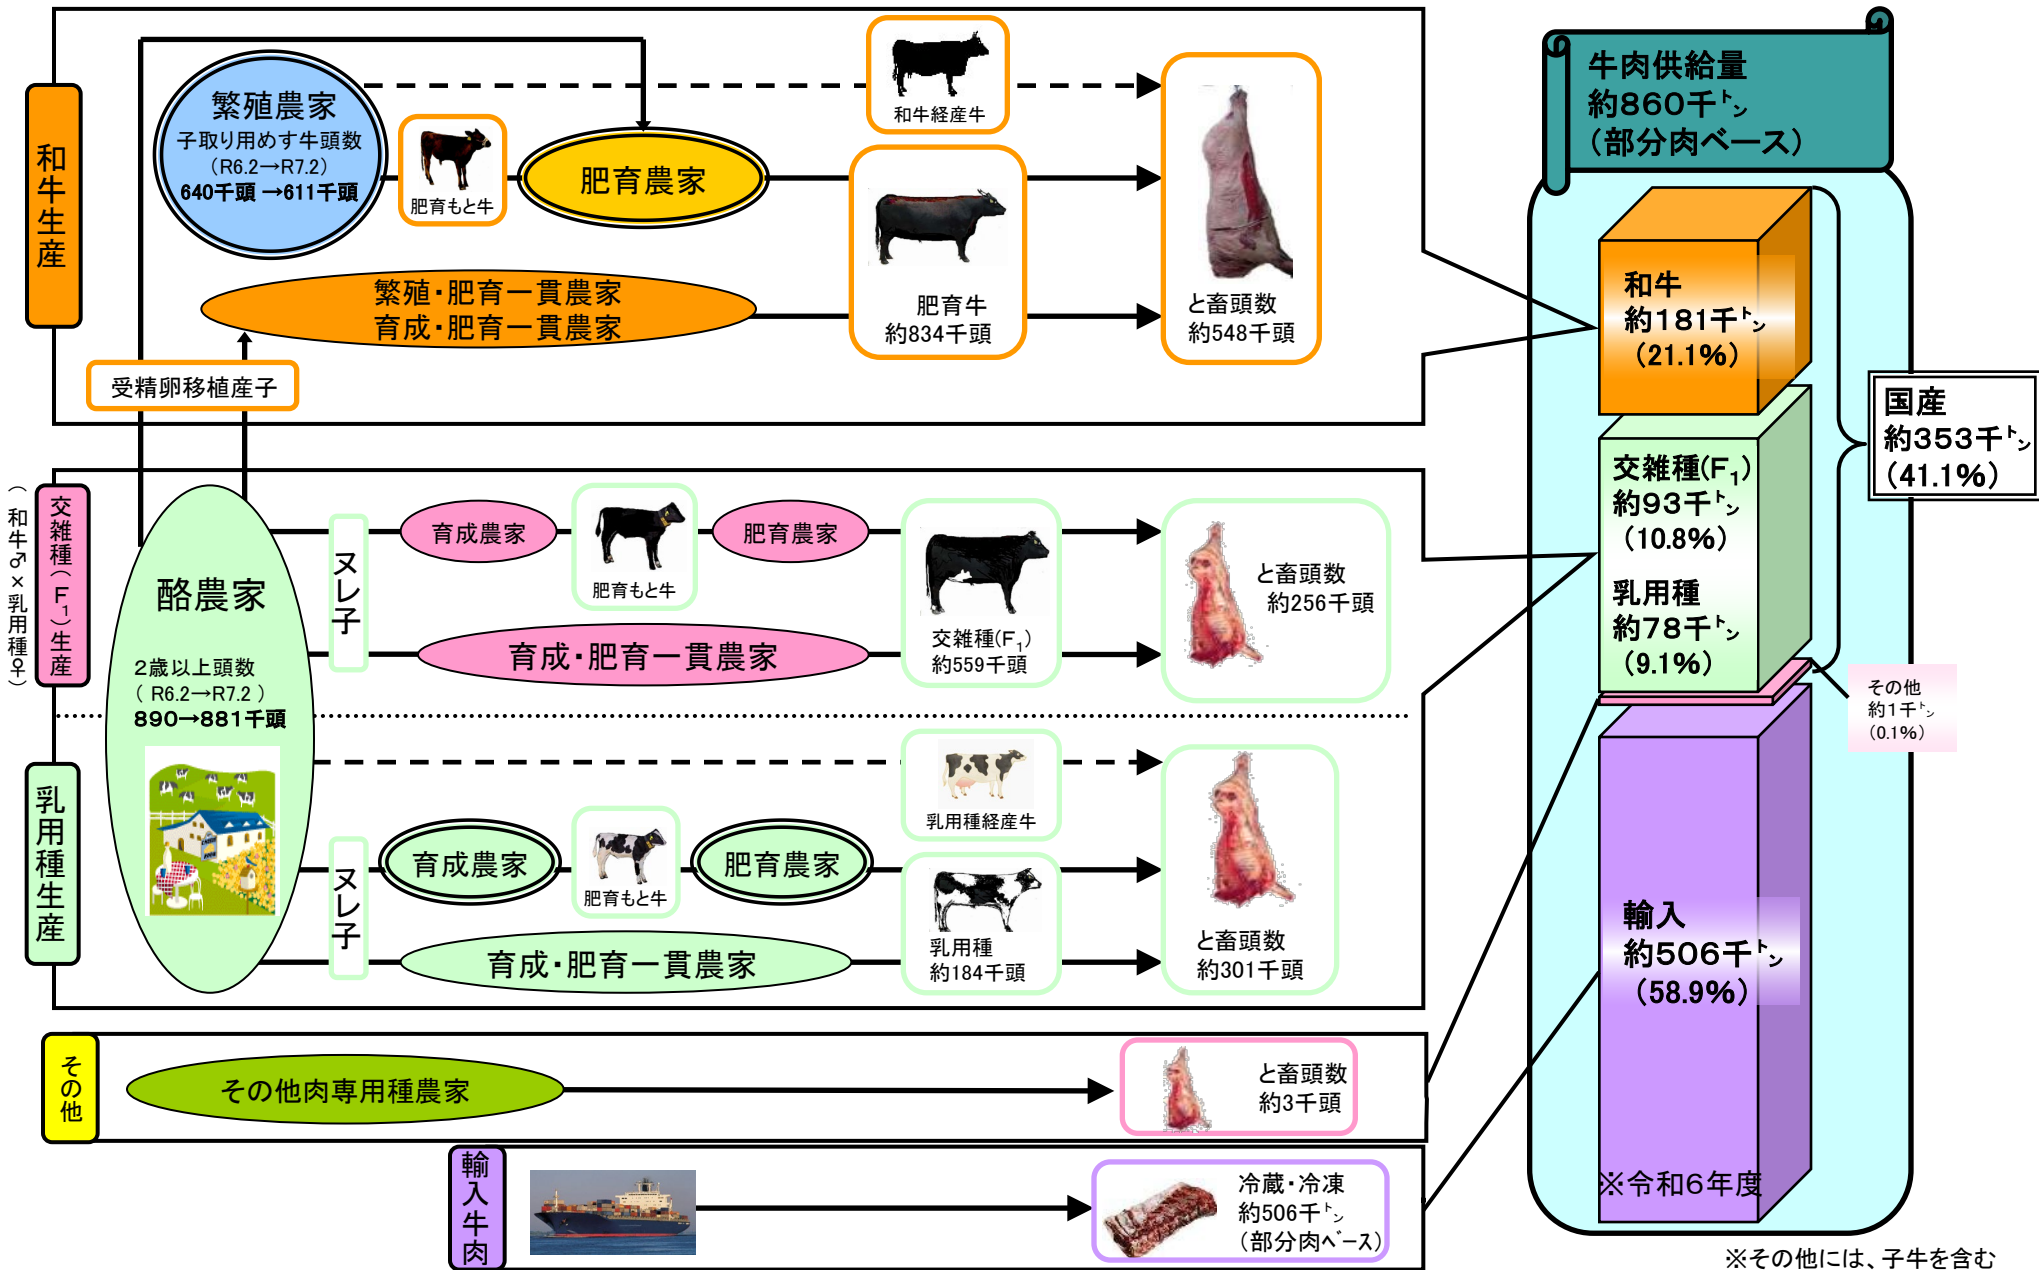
和牛生産

繁殖農家
子取り用めす牛頭数
（R6.2→R7.2）
640千頭 →611千頭

肥育もと牛

肥育農家

和牛経産牛

肥育牛
約834千頭

と畜頭数
約548千頭

繁殖・肥育一貫農家
育成・肥育一貫農家

受精卵移植産子

牛肉供給量
約860千ﾄﾝ
（部分肉ベース）

和牛
約181千ﾄﾝ
（21.1%）

国産
約353千ﾄﾝ
（41.1%）

交雑種（F1）生産
（和牛♂×乳用種♀）

酪農家
2歳以上頭数
（R6.2→R7.2）
890→881千頭

ヌレ子

育成農家

肥育もと牛

肥育農家

交雑種(F$_1$)
約559千頭

と畜頭数
約256千頭

育成・肥育一貫農家

交雑種(F$_1$)
約93千ﾄﾝ
（10.8%）

乳用種
約78千ﾄﾝ
（9.1%）

その他
約1千ﾄﾝ
（0.1%）

乳用種生産

乳用種経産牛

ヌレ子

育成農家

肥育もと牛

肥育農家

乳用種
約184千頭

と畜頭数
約301千頭

育成・肥育一貫農家

輸入
約506千ﾄﾝ
（58.9%）

その他

その他肉専用種農家

と畜頭数
約3千頭

輸入牛肉

冷蔵・冷凍
約506千ﾄﾝ
（部分肉ﾍﾞｰｽ）

※令和6年度

※その他には、子牛を含む